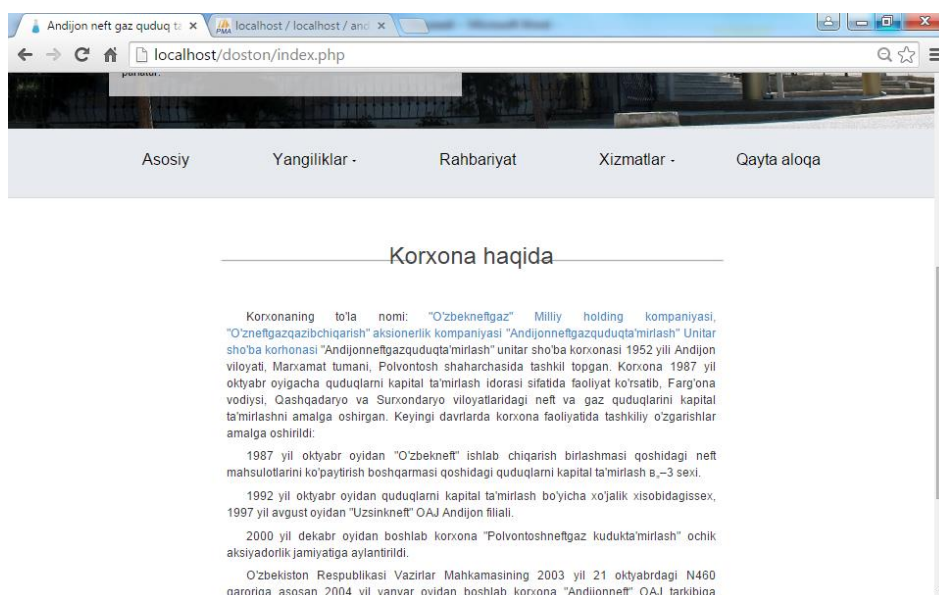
Andijon neft gaz quduq t ×
localhost / localhost / and ×
localhost/doston/index.php

Asosiy
Yangiliklar -
Rahbariyat
Xizmatlar -
Qayta aloqa

Korxona haqida

Korxonaning to'la nomi: "O'zbekneftgaz" Milliy holding kompaniyasi, "O'zneftgazqazibchiqarish" aksionerlik kompaniyasi "Andijonneftgazququqta'mirlash" Unitar sho'ba korhonasi "Andijonneftgazququqta'mirlash" unitar sho'ba korxonasi 1952 yili Andijon viloyati, Marxamat tumani, Polvontosh shaharchasida tashkil topgan. Korxona 1987 yil oktyabr oyigacha quduqlarni kapital ta'mirlash idorasi sifatida faoliyat ko'rsatib, Farg'ona vodiysi, Qashqadaryo va Surxondaryo viloyatlaridagi neft va gaz quduqlarini kapital ta'mirlashni amalga oshirgan. Keyingi davrlarda korxona faoliyatida tashkiliy o'zgarishlar amalga oshirildi:

1987 yil oktyabr oyidan "O'zbekneft" ishlab chiqarish birlashmasi qoshidagi neft mahsulotlarini ko'paytirish boshqarmasi qoshidagi quduqlarni kapital ta'mirlash в,–3 sexi.

1992 yil oktyabr oyidan quduqlarni kapital ta'mirlash bo'yicha xo'jalik xisobidagissex, 1997 yil avgust oyidan "Uzsinkneft" OAJ Andijon filiali.

2000 yil dekabr oyidan boshlab korxona "Polvontoshneftgaz kudukta'mirlash" ochik aksiyadorlik jamiyatiga aylantirildi.

O'zbekiston Respublikasi Vazirlar Mahkamasining 2003 yil 21 oktyabrdagi N460 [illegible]